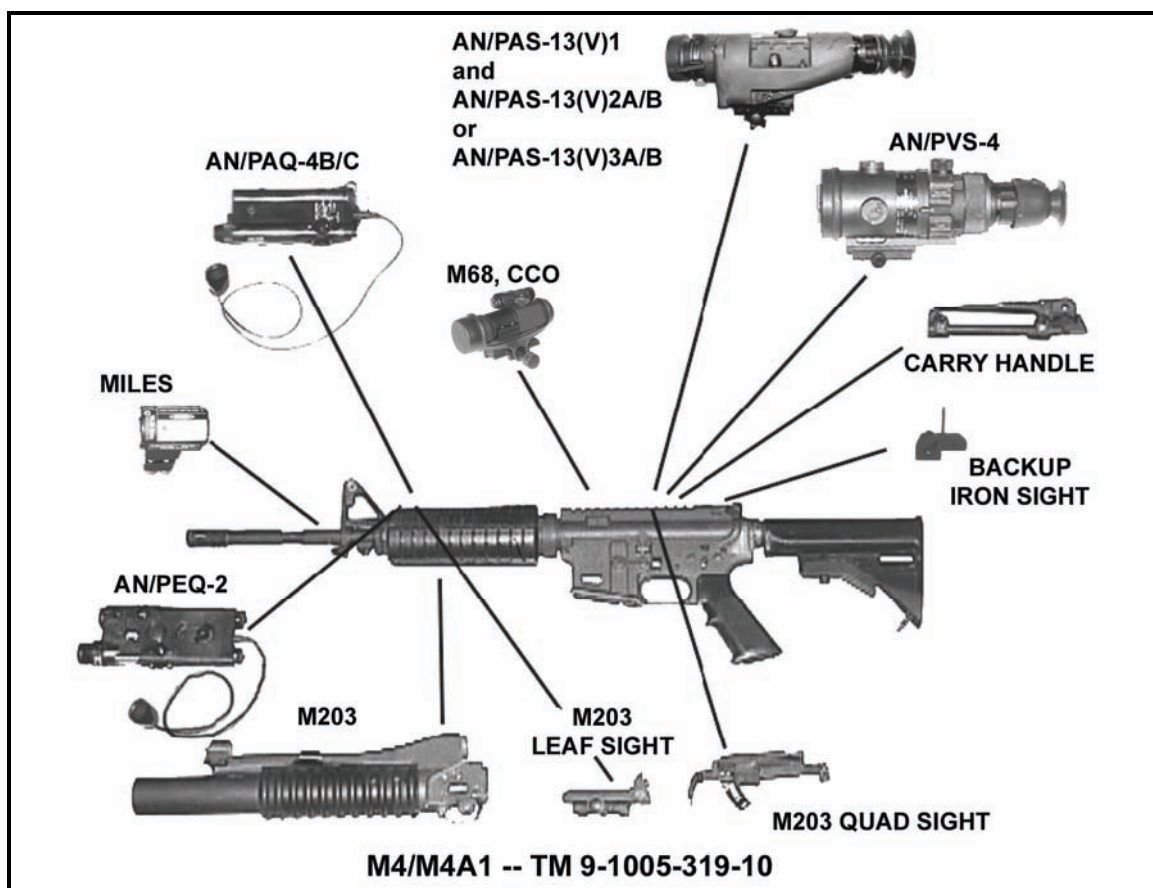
AN/PAS-13(V)1
and
AN/PAS-13(V)2A/B
or
AN/PAS-13(V)3A/B

AN/PAQ-4B/C

AN/PVS-4

M68, CCO

CARRY HANDLE

MILES

BACKUP IRON SIGHT

AN/PEQ-2

M203

M203 LEAF SIGHT

M203 QUAD SIGHT

M4/M4A1 -- TM 9-1005-319-10